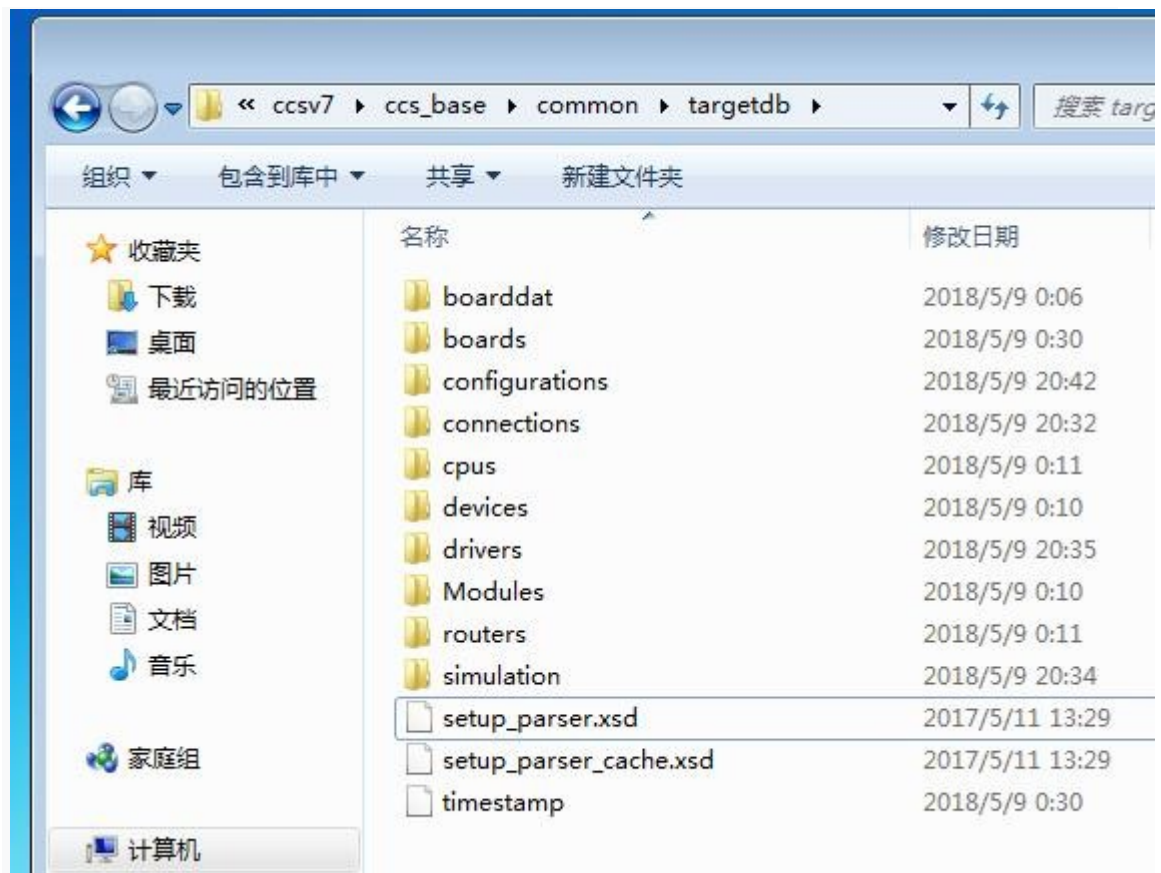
« ccsv7 ▸ ccs_base ▸ common ▸ targetdb ▸

搜索 targ

组织 ▾ 包含到库中 ▾ 共享 ▾ 新建文件夹

收藏夹
下载
桌面
最近访问的位置

库
视频
图片
文档
音乐

家庭组

计算机

| 名称 | 修改日期 |
|---|---|
| boarddat | 2018/5/9 0:06 |
| boards | 2018/5/9 0:30 |
| configurations | 2018/5/9 20:42 |
| connections | 2018/5/9 20:32 |
| cpus | 2018/5/9 0:11 |
| devices | 2018/5/9 0:10 |
| drivers | 2018/5/9 20:35 |
| Modules | 2018/5/9 0:10 |
| routers | 2018/5/9 0:11 |
| simulation | 2018/5/9 20:34 |
| setup_parser.xsd | 2017/5/11 13:29 |
| setup_parser_cache.xsd | 2017/5/11 13:29 |
| timestamp | 2018/5/9 0:30 |